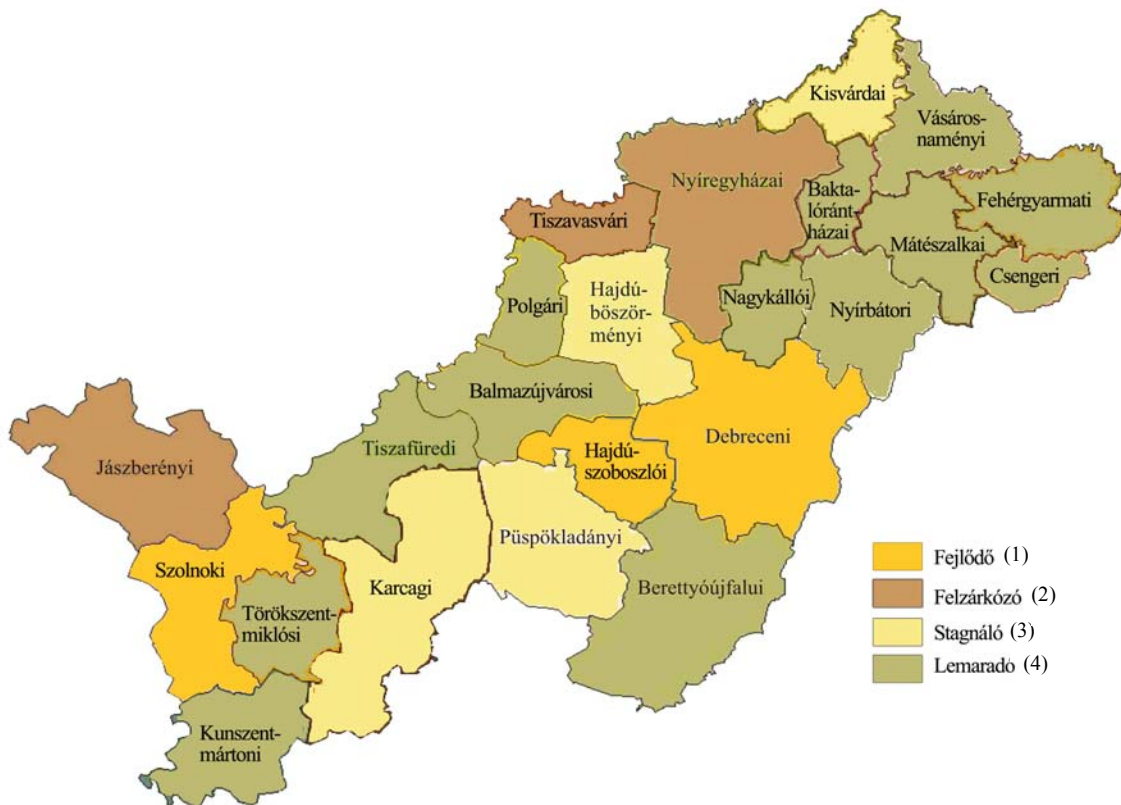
Kisvárdai

Vásárosnaményi

Nyíregyházai

Baktalórántházai

Fehérgyarmati

Tiszavasvári

Mátészalkai

Csengeri

Hajdúböszörményi

Polgári

Nagykállói

Nyírbátori

Balmazújvárosi

Jászberényi

Tiszafüredi

Hajdúszoboszlói

Debreceni

Püspökladányi

Szolnoki

Karcagi

Törökszentmiklósi

Berettyóújfalui

Kunszentmártoni

Fejlődő (1)
Felzárkózó (2)
Stagnáló (3)
Lemaradó (4)